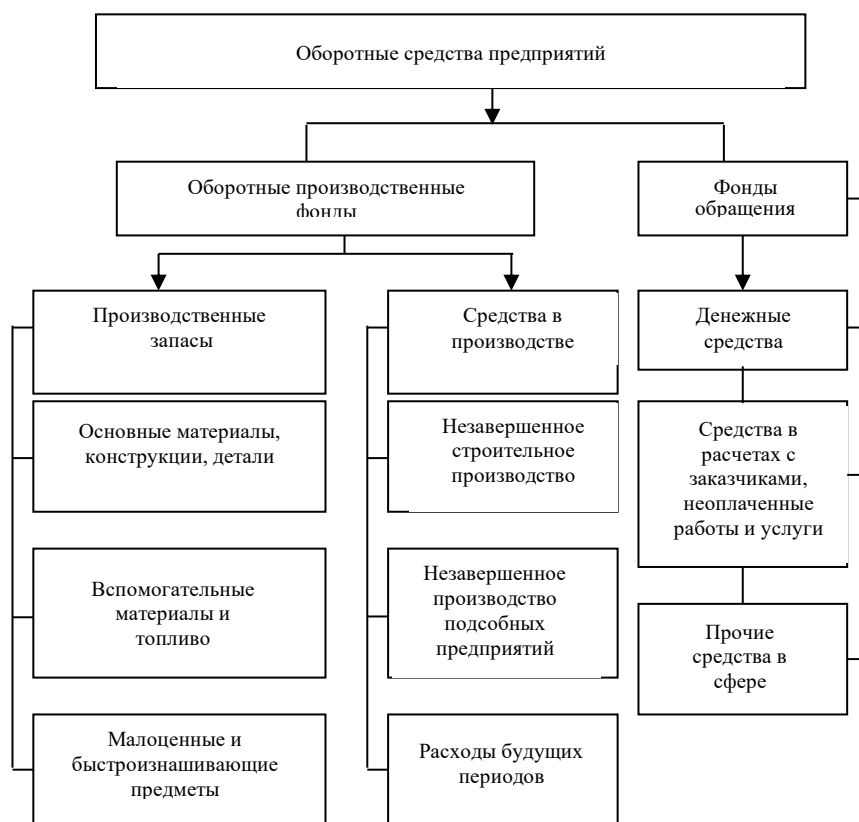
Оборотные средства предприятий

Оборотные производственные фонды

Фонды обращения

Производственные запасы

Средства в производстве

Денежные средства

Основные материалы, конструкции, детали

Незавершенное строительное производство

Средства в расчетах с заказчиками, неоплаченные работы и услуги

Вспомогательные материалы и топливо

Незавершенное производство подсобных предприятий

Прочие средства в сфере

Малоценные и быстроизнашивающие предметы

Расходы будущих периодов